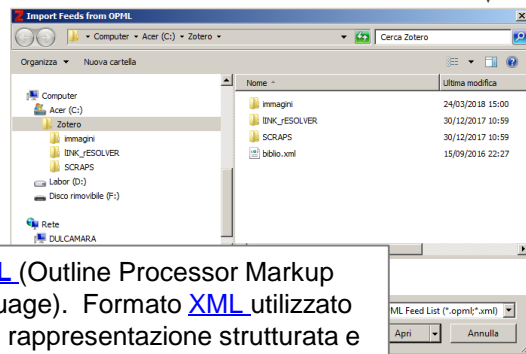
Import Feeds from OPML

Computer ▸ Acer (C:) ▸ Zotero ▸

Cerca Zotero

Organizza ▾ Nuova cartella

Computer
Acer (C:)
Zotero
immagini
llNK_rESOLVER
SCRAPS
Labor (D:)
Disco rimovibile (F:)
Rete
DULCAMARA

| Nome | Ultima modifica |
|---|---|
| immagini | 24/03/2018 15:00 |
| llNK_rESOLVER | 30/12/2017 10:59 |
| SCRAPS | 30/12/2017 10:59 |
| biblio.xml | 15/09/2016 22:27 |

L (Outline Processor Markup uage). Formato XML utilizzato rappresentazione strutturata e

ML Feed List (*.opml;*.xml)

Apri

Annulla